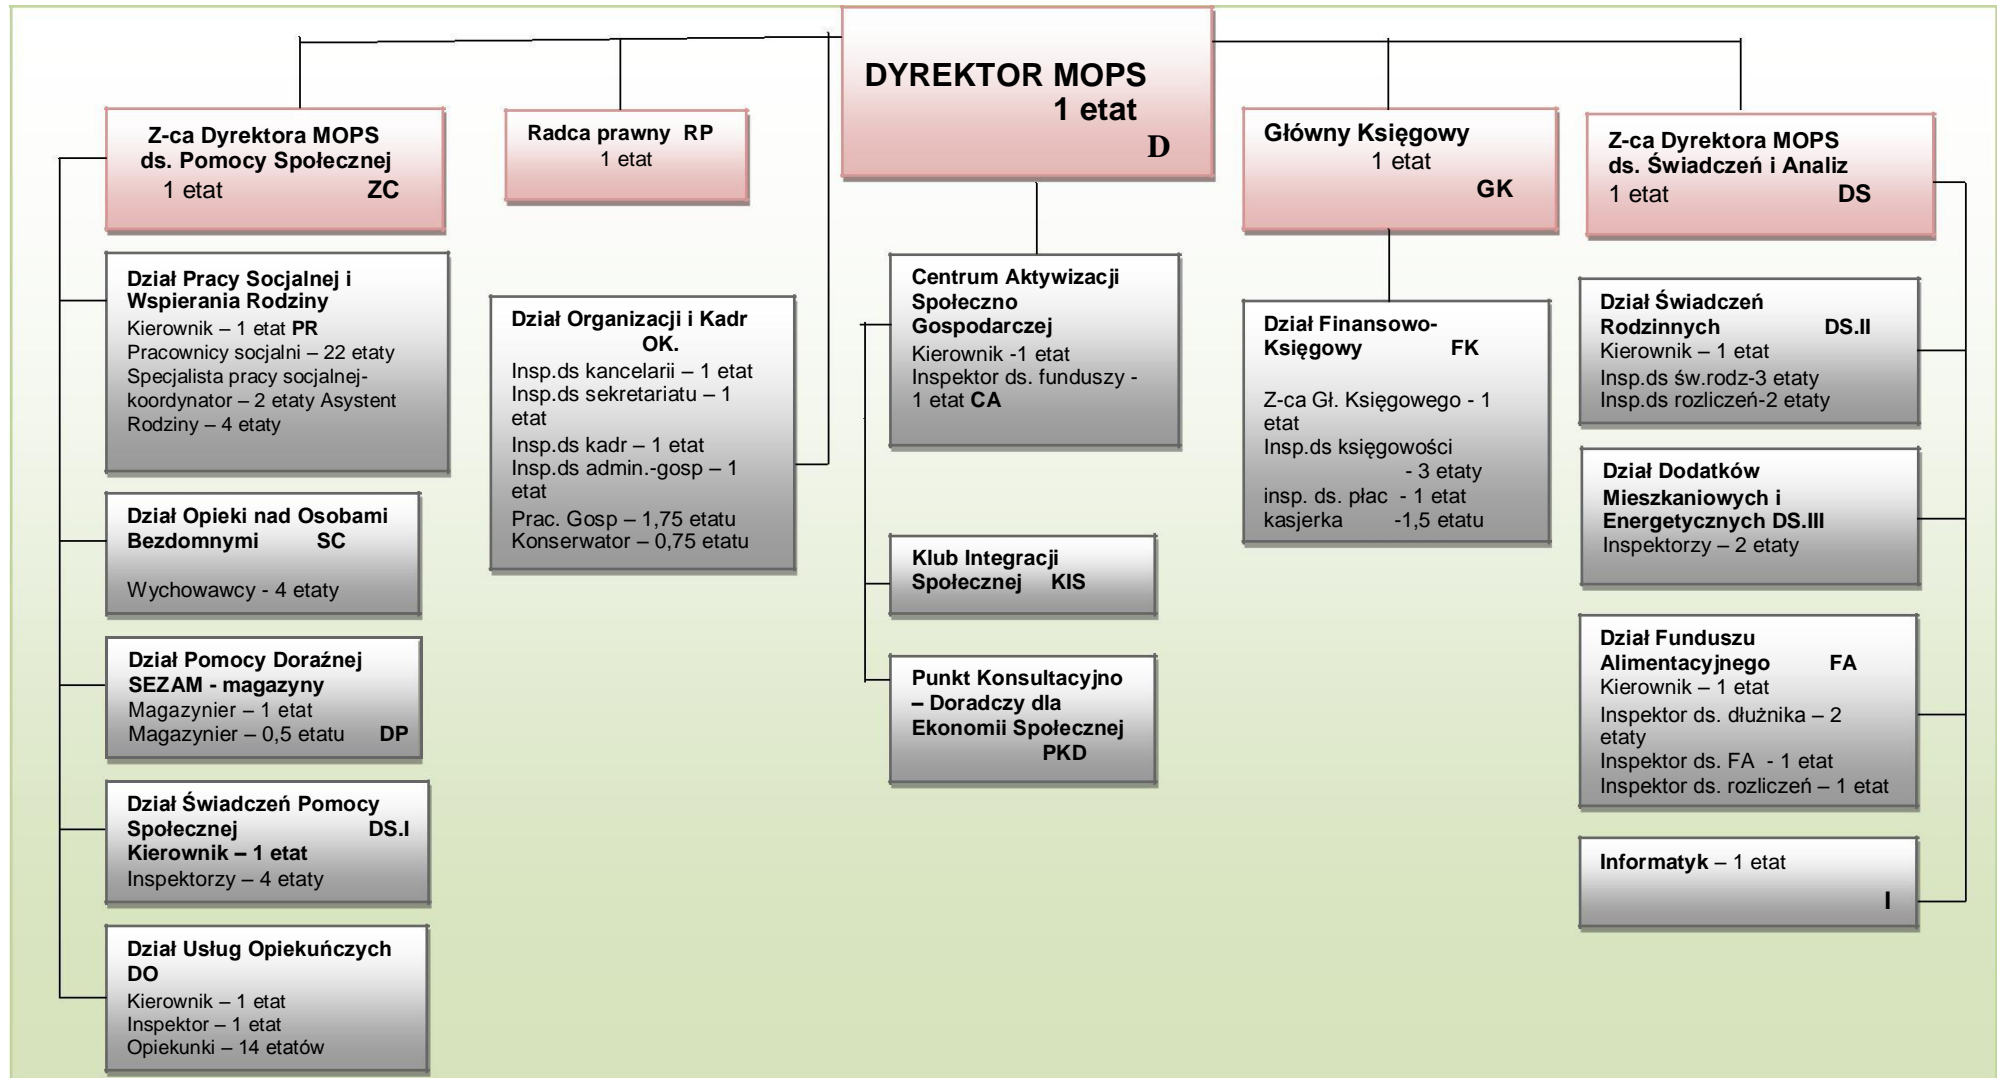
DYREKTOR MOPS
1 etat
D

Z-ca Dyrektora MOPS ds. Pomocy Społecznej
1 etat ZC

Radca prawny RP
1 etat

Główny Księgowy
1 etat
GK

Z-ca Dyrektora MOPS ds. Świadczeń i Analiz
1 etat DS

Dział Pracy Socjalnej i Wspierania Rodziny
Kierownik – 1 etat PR
Pracownicy socjalni – 22 etaty
Specjalista pracy socjalnej-koordynator – 2 etaty Asystent Rodziny – 4 etaty

Dział Opieki nad Osobami Bezdomnymi SC
Wychowawcy - 4 etaty

Dział Pomocy Doraźnej SEZAM - magazyny
Magazynier – 1 etat
Magazynier – 0,5 etatu DP

Dział Świadczeń Pomocy Społecznej DS.I
Kierownik – 1 etat
Inspektorzy – 4 etaty

Dział Usług Opiekuńczych DO
Kierownik – 1 etat
Inspektor – 1 etat
Opiekunki – 14 etatów

Dział Organizacji i Kadr OK.
Insp.ds kancelarii – 1 etat
Insp.ds sekretariatu – 1 etat
Insp.ds kadr – 1 etat
Insp.ds admin.-gosp – 1 etat
Prac. Gosp – 1,75 etatu
Konserwator – 0,75 etatu

Centrum Aktywizacji Społeczno Gospodarczej
Kierownik -1 etat
Inspektor ds. funduszy - 1 etat CA

Klub Integracji Społecznej KIS

Punkt Konsultacyjno – Doradczy dla Ekonomii Społecznej PKD

Dział Finansowo-Księgowy FK
Z-ca Gł. Księgowego - 1 etat
Insp.ds księgowości - 3 etaty
insp. ds. płac - 1 etat
kasjerka -1,5 etatu

Dział Świadczeń Rodzinnych DS.II
Kierownik – 1 etat
Insp.ds św.rodz-3 etaty
Insp.ds rozliczeń-2 etaty

Dział Dodatków Mieszkaniowych i Energetycznych DS.III
Inspektorzy – 2 etaty

Dział Funduszu Alimentacyjnego FA
Kierownik – 1 etat
Inspektor ds. dłużnika – 2 etaty
Inspektor ds. FA - 1 etat
Inspektor ds. rozliczeń – 1 etat

Informatyk – 1 etat
I